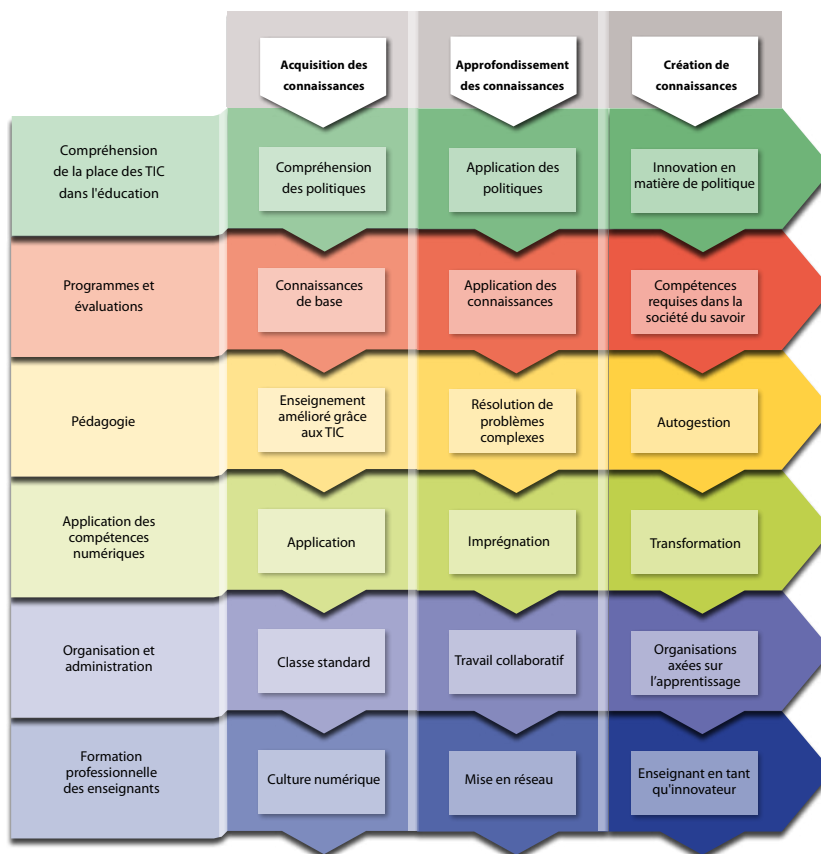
| | Acquisition des connaissances | Approfondissement des connaissances | Création de connaissances |
|---|---|---|---|
| Compréhension de la place des TIC dans l'éducation | Compréhension des politiques | Application des politiques | Innovation en matière de politique |
| Programmes et évaluations | Connaissances de base | Application des connaissances | Compétences requises dans la société du savoir |
| Pédagogie | Enseignement amélioré grâce aux TIC | Résolution de problèmes complexes | Autogestion |
| Application des compétences numériques | Application | Imprégnation | Transformation |
| Organisation et administration | Classe standard | Travail collaboratif | Organisations axées sur l'apprentissage |
| Formation professionnelle des enseignants | Culture numérique | Mise en réseau | Enseignant en tant qu'innovateur |